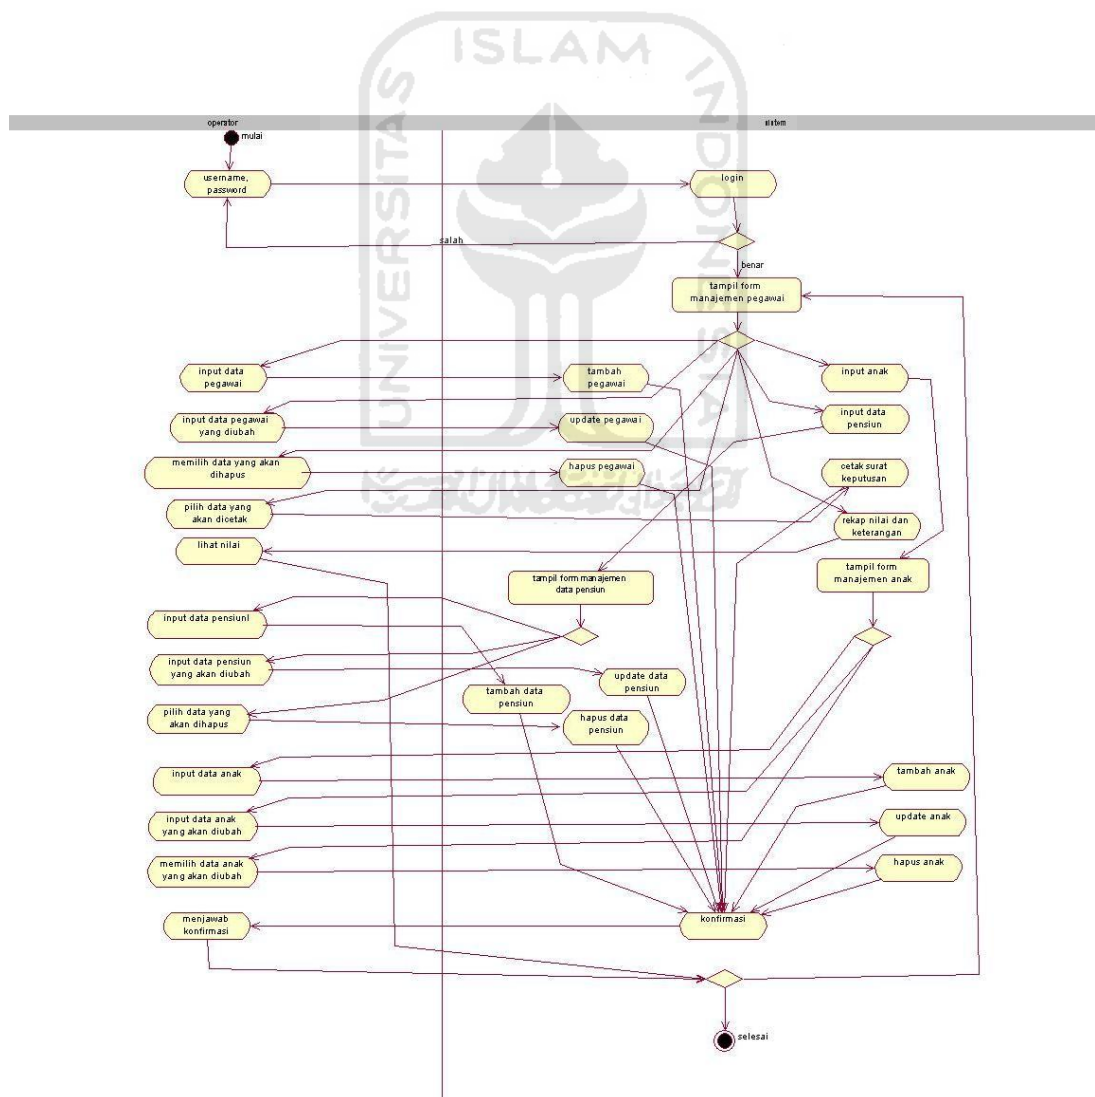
ISLAM

UNIVERSITAS

INDONESIA

operator

sistem

mulai

username, password

login

salah

benar

tampil form manajemen pegawai

input data pegawai

tambah pegawai

input anak

input data pegawai yang diubah

update pegawai

input data pensiun

memilih data yang akan dihapus

hapus pegawai

cetak surat keputusan

pilih data yang akan dicetak

rekap nilai dan keterangan

lihat nilai

tampil form manajemen data pensiun

tampil form manajemen anak

input data pensiunl

input data pensiun yang akan diubah

update data pensiun

tambah data pensiun

pilih data yang akan dihapus

hapus data pensiun

input data anak

tambah anak

input data anak yang akan diubah

update anak

memilih data anak yang akan diubah

hapus anak

menjawab konfirmasi

konfirmasi

selesai